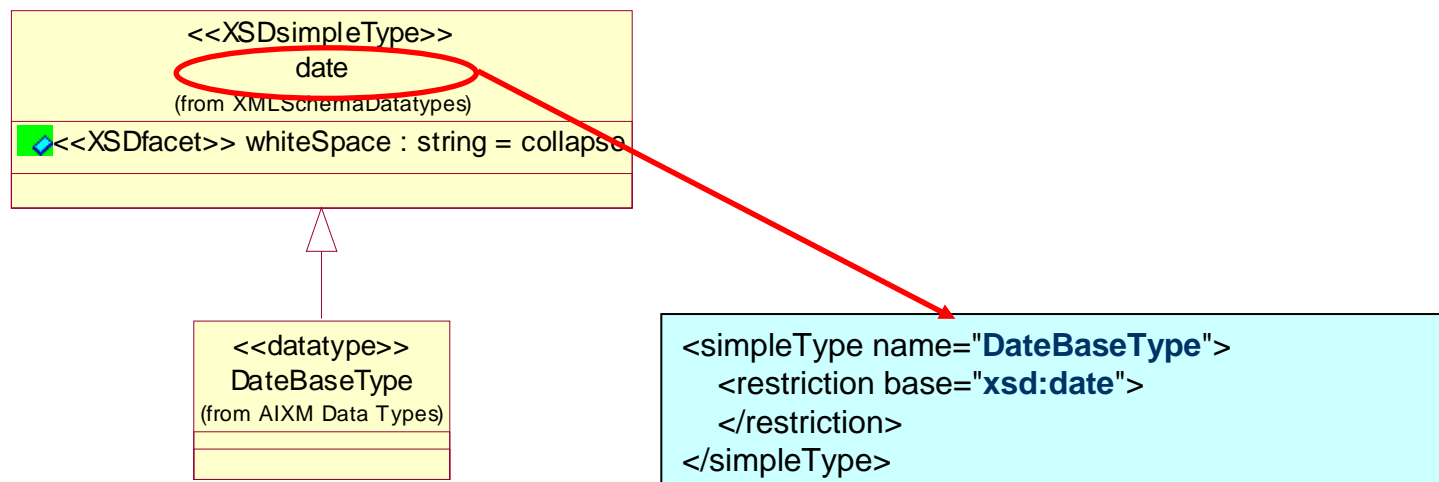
<<XSDsimpleType>>
date
(from XMLSchemaDatatypes)

<<XSDfacet>> whiteSpace : string = collapse

<<datatype>>
DateBaseType
(from AIXM Data Types)

<simpleType name="DateBaseType">
<restriction base="xsd:date">
</restriction>
</simpleType>